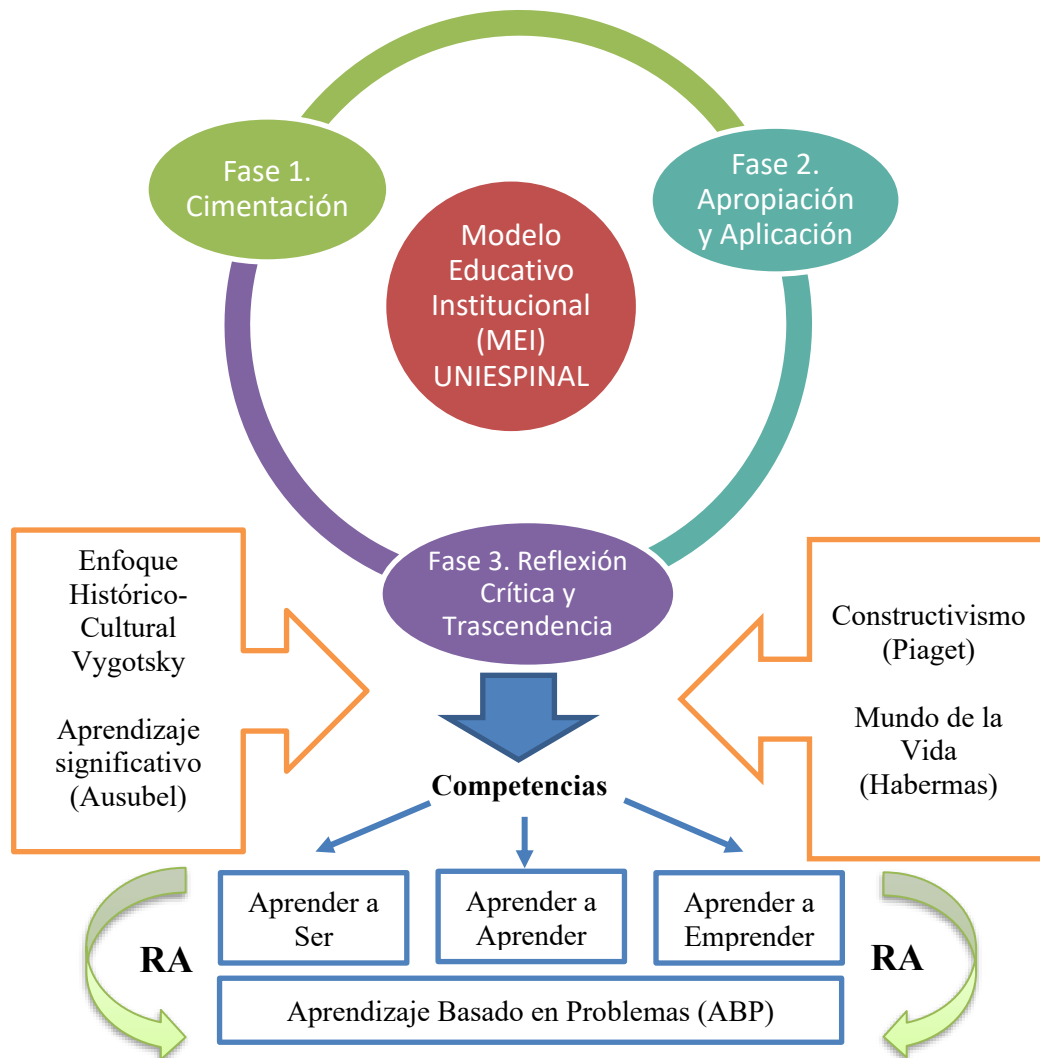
Fase 1. Cimentación

Fase 2. Apropiación y Aplicación

Modelo Educativo Institucional (MEI) UNIESPINAL

Fase 3. Reflexión Crítica y Trascendencia

Enfoque Histórico-Cultural Vygotsky

Aprendizaje significativo (Ausubel)

Constructivismo (Piaget)

Mundo de la Vida (Habermas)

Competencias

Aprender a Ser

Aprender a Aprender

Aprender a Emprender

RA

RA

Aprendizaje Basado en Problemas (ABP)